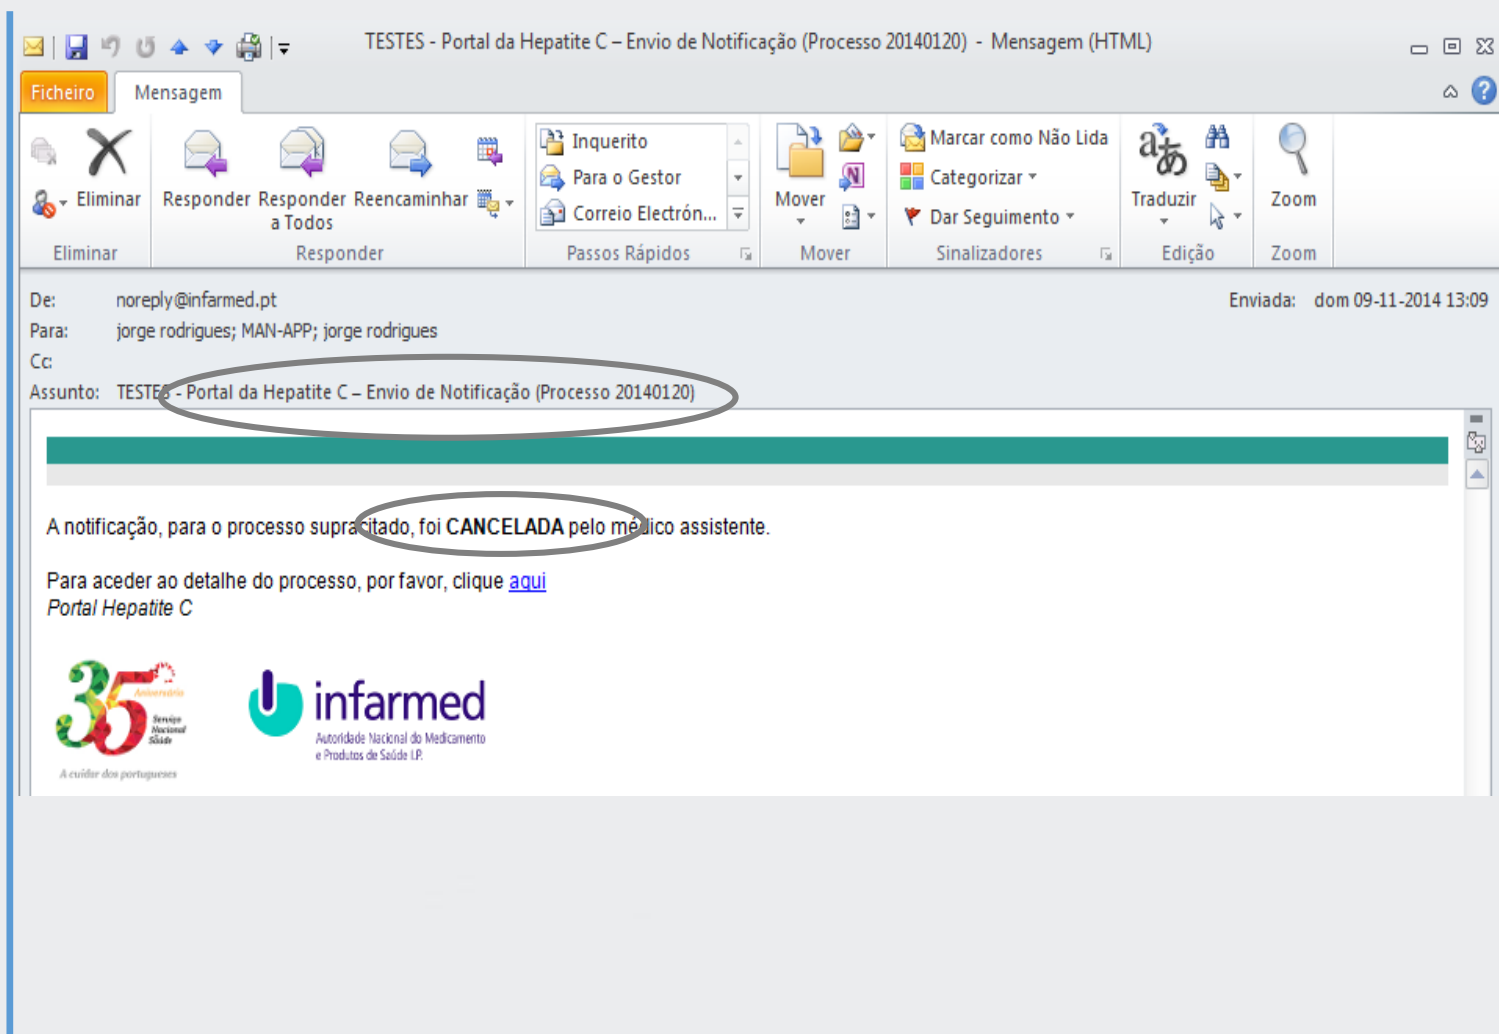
TESTES - Portal da Hepatite C – Envio de Notificação (Processo 20140120) - Mensagem (HTML)

Ficheiro
Mensagem

Eliminar
Eliminar
Responder
Responder a Todos
Reencaminhar
Responder
Inquerito
Para o Gestor
Correio Electrón...
Passos Rápidos
Mover
Mover
Marcar como Não Lida
Categorizar
Dar Seguimento
Sinalizadores
Traduzir
Edição
Zoom
Zoom

De: noreply@infarmed.pt
Enviada: dom 09-11-2014 13:09
Para: jorge rodrigues; MAN-APP; jorge rodrigues
Cc:
Assunto: TESTES - Portal da Hepatite C – Envio de Notificação (Processo 20140120)

A notificação, para o processo supracitado, foi **CANCELADA** pelo médico assistente.

Para aceder ao detalhe do processo, por favor, clique aqui
*Portal Hepatite C*

35 Aniversário Serviço Nacional Saúde
A cuidar dos portugueses

infarmed
Autoridade Nacional do Medicamento e Produtos de Saúde I.P.